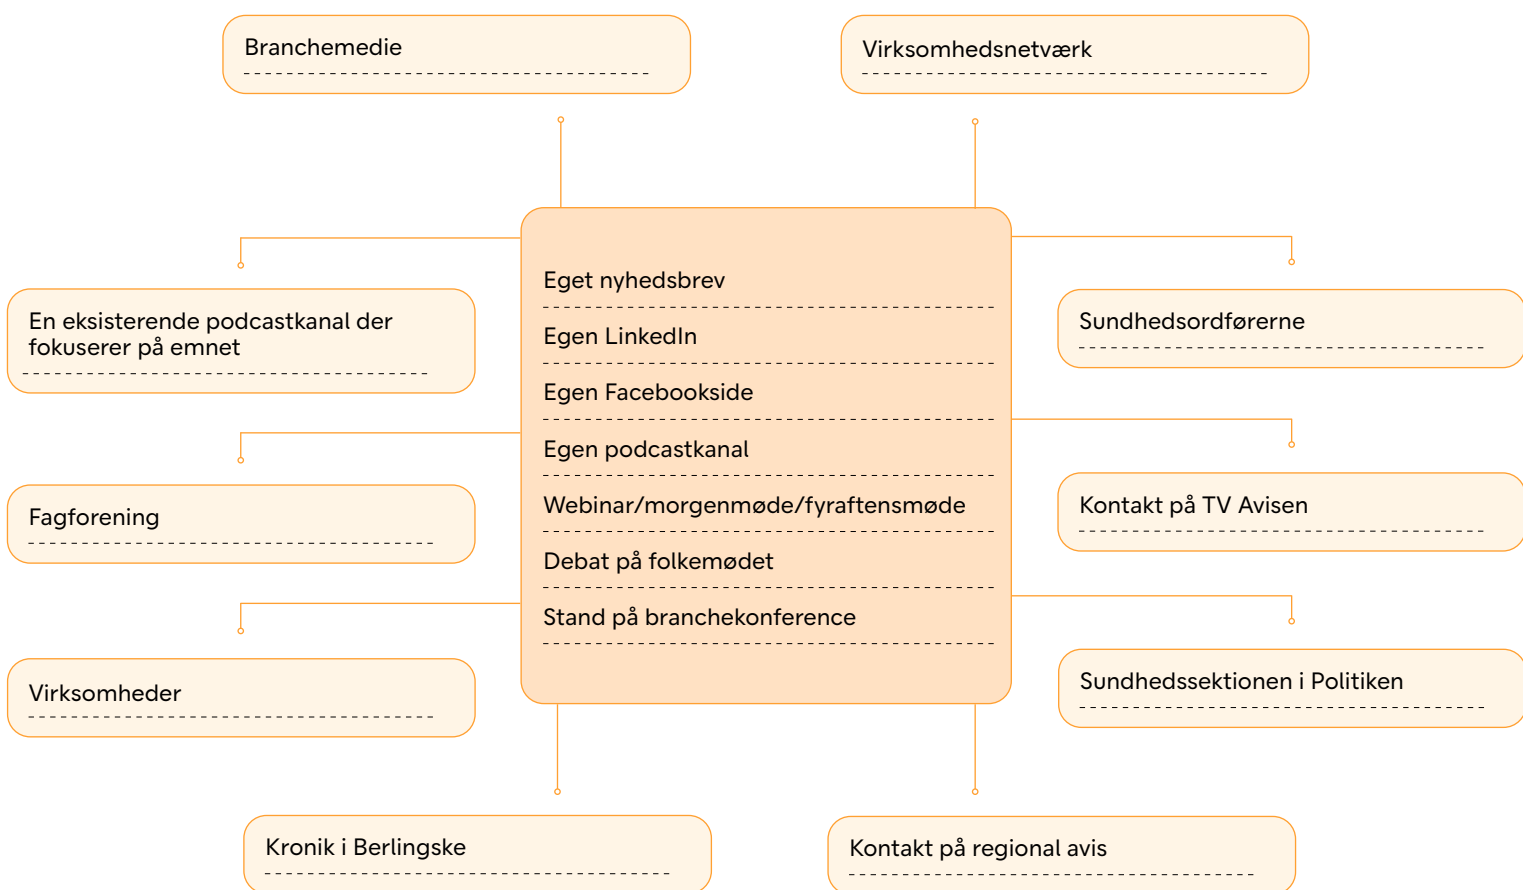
Branchemedie

Virksomhedsnetværk

Eget nyhedsbrev

Egen LinkedIn

Egen Facebookside

Egen podcastkanal

Webinar/morgenmøde/fyraftensmøde

Debat på folkemødet

Stand på branchekonference

En eksisterende podcastkanal der fokuserer på emnet

Sundhedsordførerne

Fagforening

Kontakt på TV Avisen

Virksomheder

Sundhedssektionen i Politiken

Kronik i Berlingske

Kontakt på regional avis